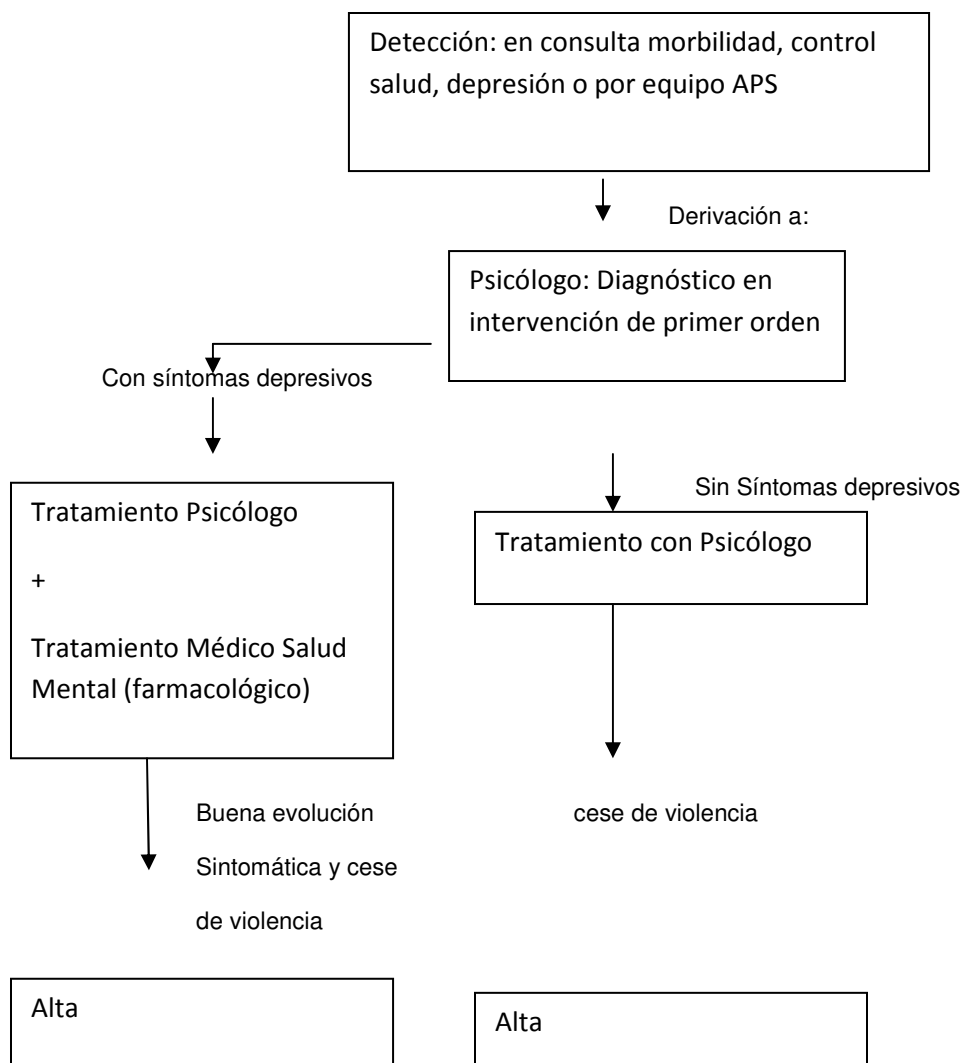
Detección: en consulta morbilidad, control salud, depresión o por equipo APS

Derivación a:

Psicólogo: Diagnóstico en intervención de primer orden

Con síntomas depresivos

Tratamiento Psicólogo

+

Tratamiento Médico Salud Mental (farmacológico)

Sin Síntomas depresivos

Tratamiento con Psicólogo

Buena evolución Sintomática y cese de violencia

cese de violencia

Alta

Alta